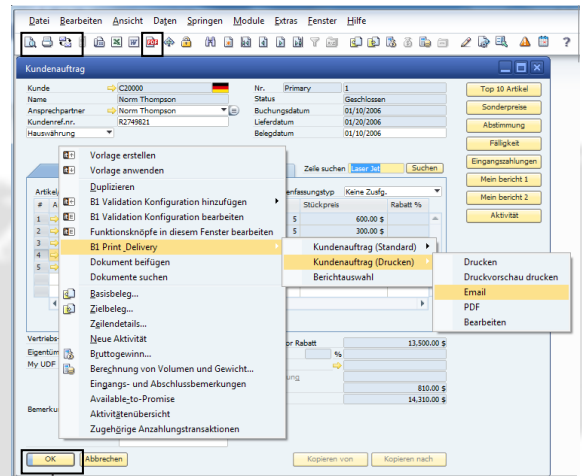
Datei Bearbeiten Ansicht Daten Springen Module Extras Fenster Hilfe

Kundenauftrag

Kunde | C20000
Name | Norm Thompson
Ansprechpartner | Norm Thompson
Kundenref.nr. | R2749821
Hauswährung

Nr. | Primary | 1
Status | Geschlossen
Buchungsdatum | 01/10/2006
Lieferdatum | 01/20/2006
Belegdatum | 01/10/2006

Top 10 Artikel
Sonderpreise
Abstimmung
Fälligkeit
Eingangszahlungen
Mein bericht 1
Mein bericht 2
Aktivität

Zeile suchen Laser Jet Suchen
enfassungstyp Keine Zusfg.
Stückpreis | Rabatt %
$ 600.00 $
$ 300.00 $

Artikel
1
2
3
4
5

Vorlage erstellen
Vorlage anwenden
Duplizieren
B1 Validation Konfiguration hinzufügen
B1 Validation Konfiguration bearbeiten
Funktionsknöpfe in diesem Fenster bearbeiten
B1 Print_Delivery
Dokument beifügen
Dokumente suchen
Basisbeleg...
Zielbeleg...
Zeilendetails...
Neue Aktivität
Bruttogewinn...
Berechnung von Volumen und Gewicht...
Eingangs- und Abschlussbemerkungen
Available-to-Promise
Aktivitätenübersicht
Zugehörige Anzahlungstransaktionen

Kundenauftrag (Standard)
Kundenauftrag (Drucken)
Berichtauswahl

Drucken
Druckvorschau drucken
Email
PDF
Bearbeiten

Vertriebs
Eigentüm
My UDF
Bemerku

r Rabatt | 13,500.00 $
%
ung
810.00 $
14,310.00 $

OK | Abbrechen | Kopieren von | Kopieren nach